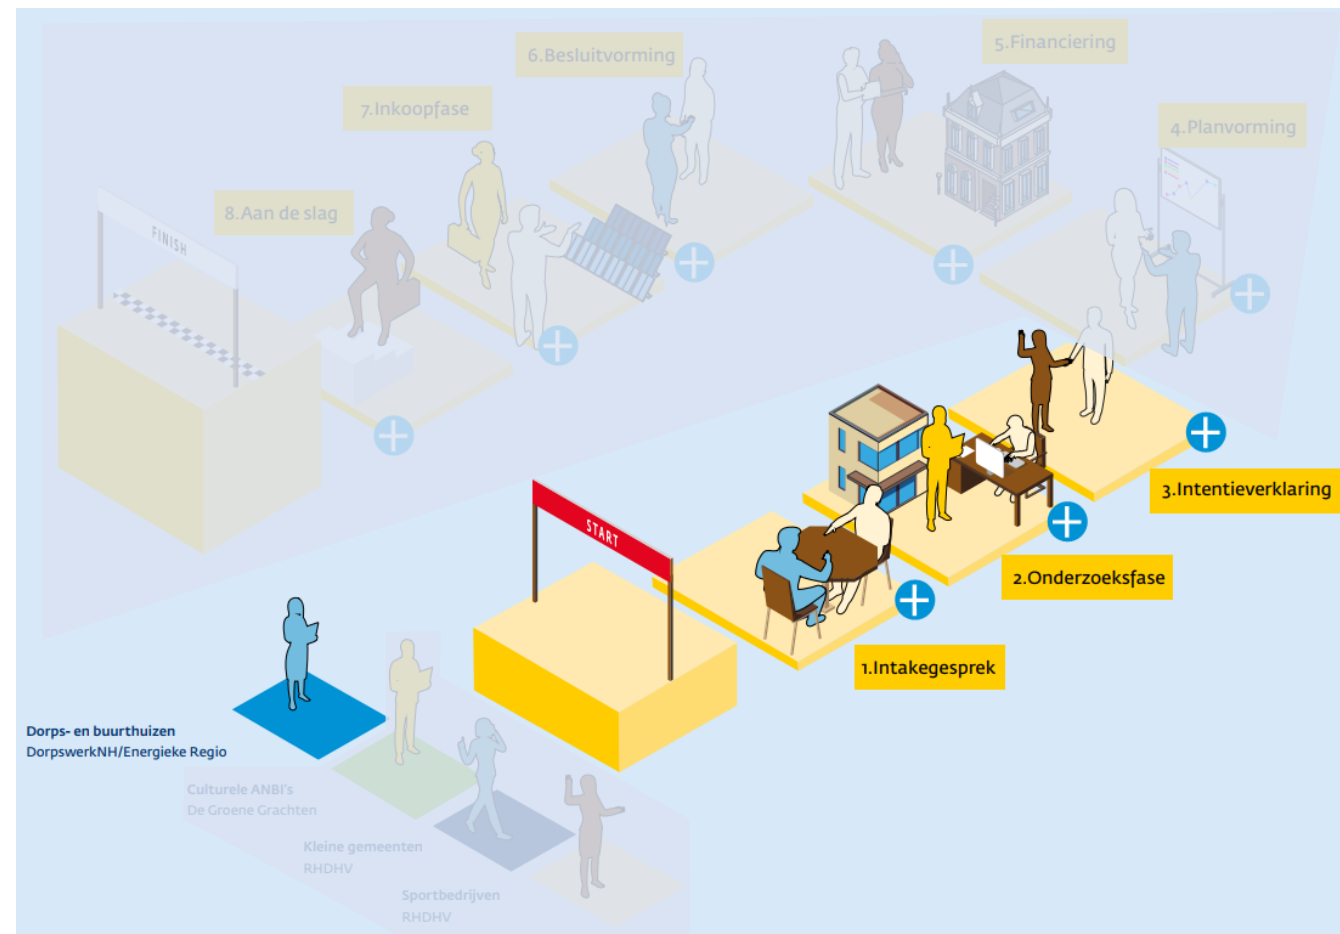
6.Besluitvorming

5.Financiering

7.Inkoopfase

4.Planvorming

8.Aan de slag

FINISH

START

3.Intentieverklaring

2.Onderzoeksfase

1.Intakegesprek

Dorps- en buurthuizen
DorpswerkNH/Energieke Regio

Culturele ANBI's
De Groene Grachten

Kleine gemeenten
RHDHV

Sportbedrijven
RHDHV